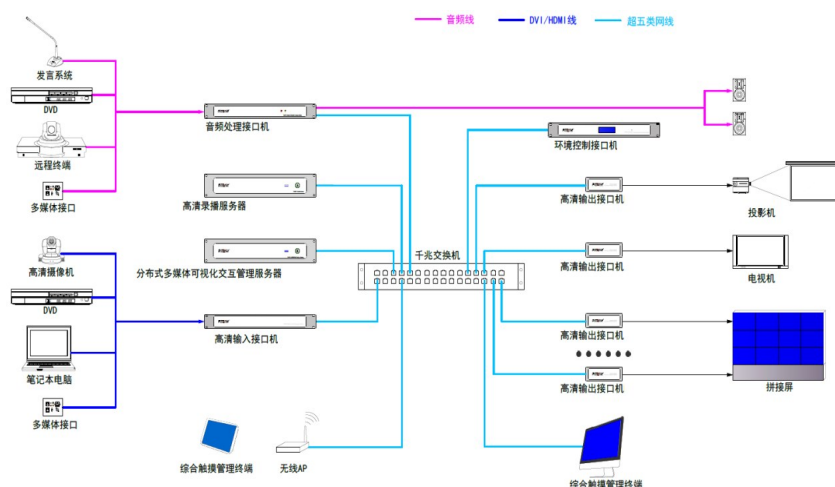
音频线
DVI/HDMI线
超五类网线

发言系统
DVD
远程终端
多媒体接口
音频处理接口机
高清录播服务器
分布式多媒体可视化交互管理服务器
高清摄像机
DVD
笔记本电脑
多媒体接口
高清输入接口机
千兆交换机
环境控制接口机
高清输出接口机
投影机
高清输出接口机
电视机
高清输出接口机
高清输出接口机
拼接屏
综合触摸管理终端
无线AP
综合触摸管理终端